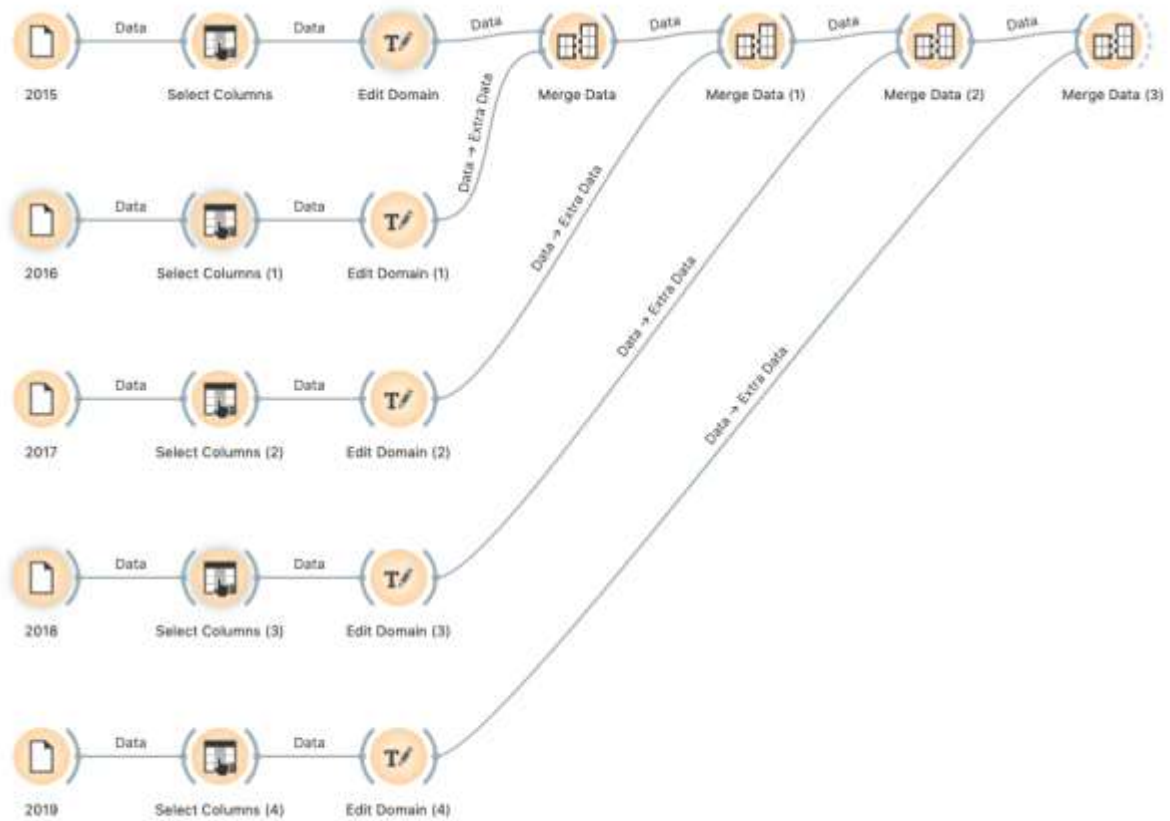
Data
Data
Data
Data
Data
Data

2015
Select Columns
Edit Domain
Merge Data
Merge Data (1)
Merge Data (2)
Merge Data (3)

Data → Extra Data

Data
Data

2016
Select Columns (1)
Edit Domain (1)

Data → Extra Data

Data → Extra Data

Data
Data

2017
Select Columns (2)
Edit Domain (2)

Data → Extra Data

Data
Data

2018
Select Columns (3)
Edit Domain (3)

Data
Data

2019
Select Columns (4)
Edit Domain (4)